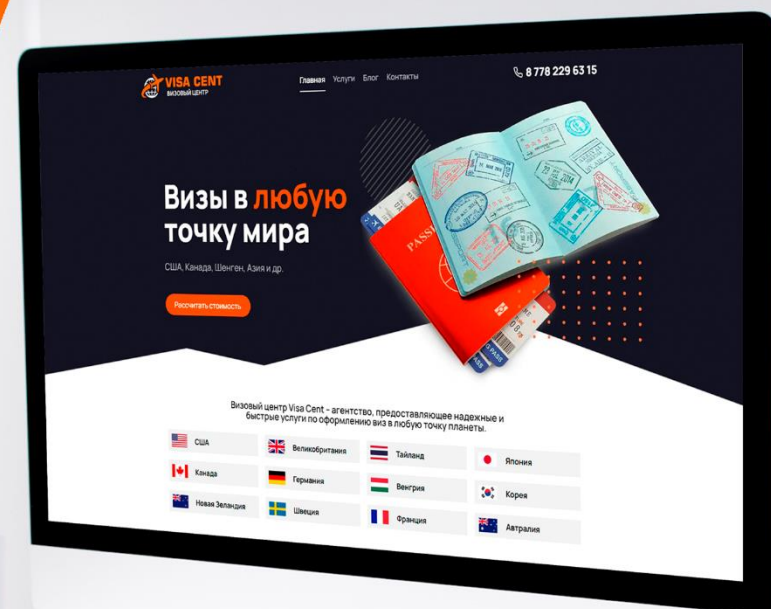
VISA CENT
ВИЗОВЫЙ ЦЕНТР

Главная Услуги Блог Контакты

8 778 229 63 15

Визы в любую точку мира

США, Канада, Шенген, Азия и др.

Рассчитать стоимость

PASSPORT

Визовый центр Visa Cent - агентство, предоставляющее надежные и быстрые услуги по оформлению виз в любую точку планеты.

США
Великобритания
Тайланд
Япония
Канада
Германия
Венгрия
Корея
Новая Зеландия
Швеция
Франция
Австралия